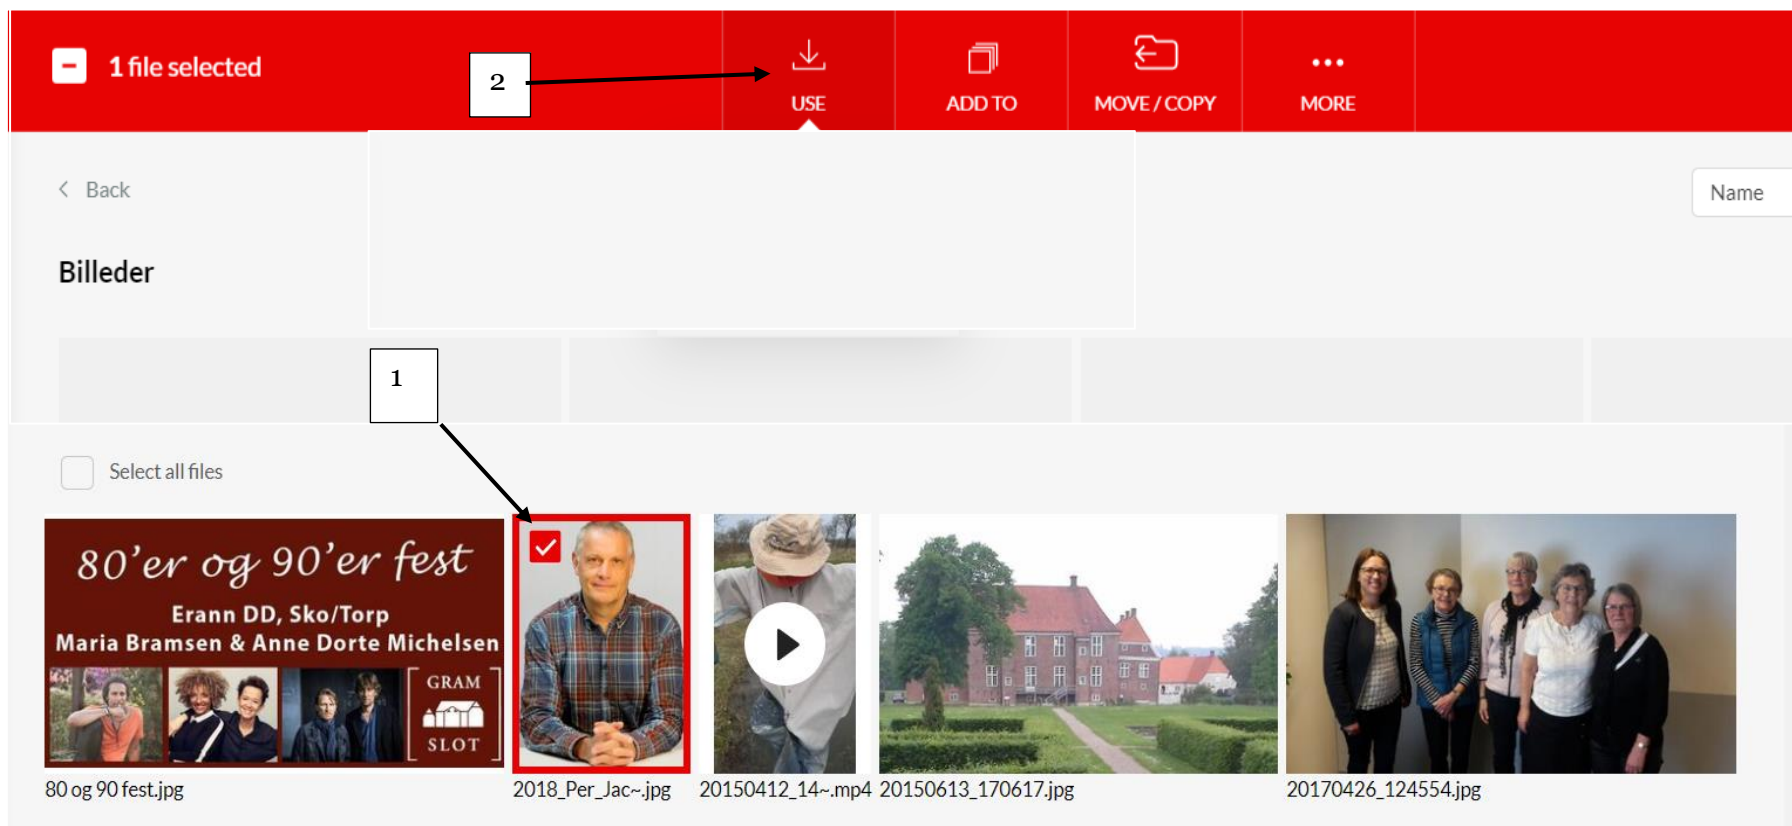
1 file selected

2

USE

ADD TO

MOVE / COPY

MORE

Back

Name

Billeder

1

Select all files

80'er og 90'er fest
Erann DD, Sko/Torp
Maria Bramsen & Anne Dorte Michelsen
GRAM
SLOT

80 og 90 fest.jpg

2018_Per_Jac~.jpg

20150412_14~.mp4

20150613_170617.jpg

20170426_124554.jpg